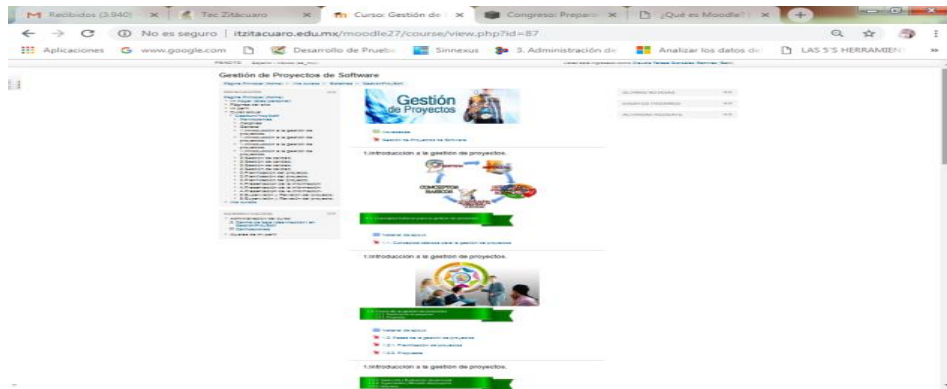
Recibidos (3.940) | Tec Zitácuaro | Curso: Gestión de | Congreso: Prepara | ¿Qué es Moodle?

No es seguro | itzitacuaro.edu.mx/moodle27/course/view.php?id=87

Aplicaciones | www.google.com | Desarrollo de Prueba | Sinnexus | 3. Administración de | Analizar los datos de | LAS 5'S HERRAMIENT

Gestión de Proyectos de Software

Gestión de Proyectos

1.Introducción a la gestión de proyectos.

CONCEPTOS BÁSICOS

1.Introducción a la gestión de proyectos.

1.Introducción a la gestión de proyectos.